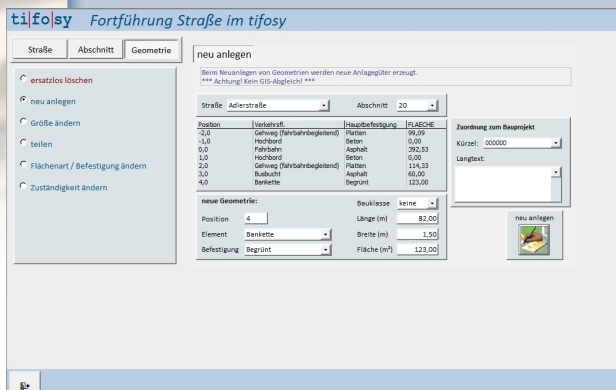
ti|fo|sy Fortführung Straße im tifosy

Straße | Abschnitt | Geometrie

ersatzlos löschen
neu anlegen
Größe ändern
teilen
Flächenart / Befestigung ändern
Zuständigkeit ändern

neu anlegen

Beim Neuanlegen von Geometrien werden neue Anlagegüter erzeugt.
*** Achtung! Kein GIS-Abgleich! ***

Straße Adlerstraße
Abschnitt 20

| Position | Verkehrsfl. | Hauptbefestigung | FLAECHE |
|---|---|---|---|
| -2,0 | Gehweg (fahrbahnbegleitend) | Platten | 99,09 |
| -1,0 | Hochbord | Beton | 0,00 |
| 0,0 | Fahrbahn | Asphalt | 392,53 |
| 1,0 | Hochbord | Beton | 0,00 |
| 2,0 | Gehweg (fahrbahnbegleitend) | Platten | 114,33 |
| 3,0 | Busbucht | Asphalt | 60,00 |
| 4,0 | Bankette | Begrünt | 123,00 |

neue Geometrie:
Bauklasse keine
Position 4
Länge (m) 82,00
Element Bankette
Breite (m) 1,50
Befestigung Begrünt
Fläche (m²) 123,00

Zuordnung zum Bauprojekt
Kürzel: 000000
Langtext:

neu anlegen